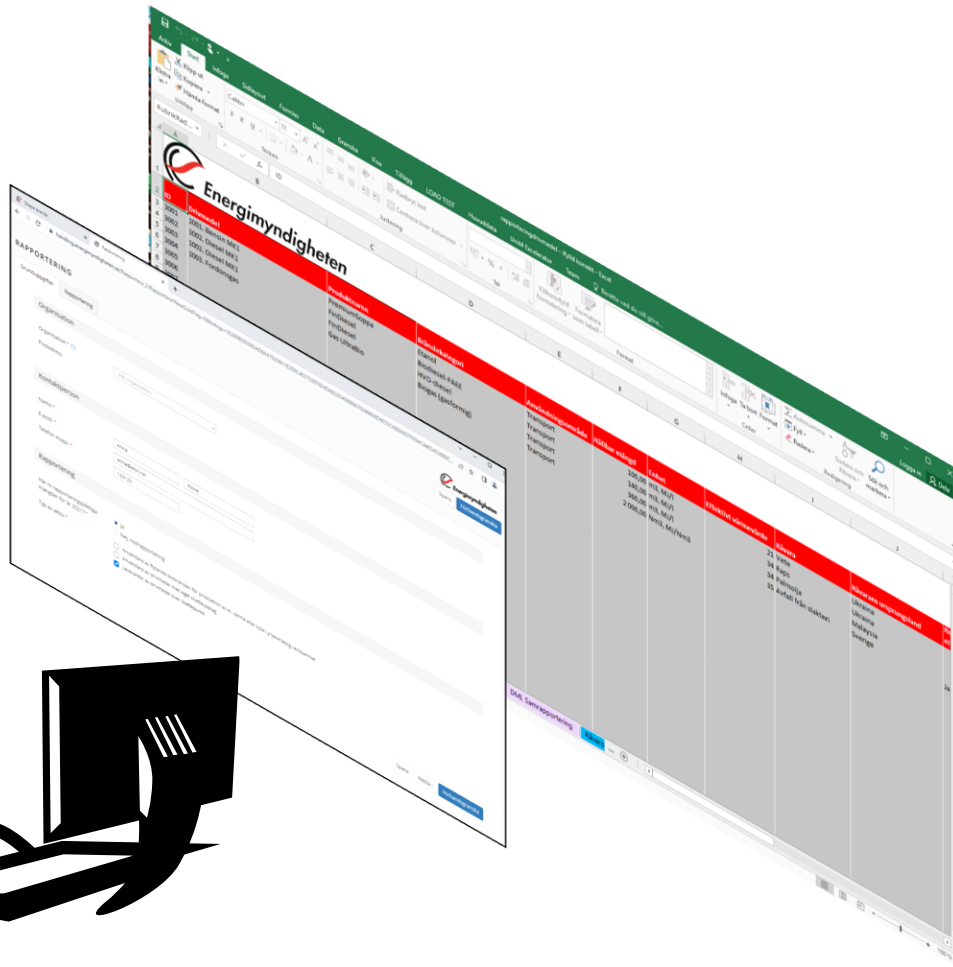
Arkiv
Start
Infoga
Sidlayout
Formler
Data
Granska
Visa
Tillägg
LOAD TEST
Hjälp
Team
Klipp ut
Kopiera
Hämta format
Urklipp
Calibri
Tecken
Justering
Radbyt text
Centrera över kolumner
Tal
Villkorsstyrd formatering
Formatera som tabell
Format
Infoga
Ta bort
Format
Celler
Autosumma
Fyll
Radera
Sortera och filtrera
Sök och markera
Redigering
rapporteringsmall - Kyld kontakt - Excel
Berätta vad du vill göra...
Logga in
Dela

Energimyndigheten

| ID | Drivmedel | Produktnamn | Bränslekategori | Användningsområde | Såld/ur mängd | Enhet | Effektivt värmevärde | Råvara | Råvarans ursprungsland |
|---|---|---|---|---|---|---|---|---|---|
| 1001 | 1001, Bensin MK1 | PremiumSoppa | Etanol | Transport | 100,00 | m3, MJ/l | | 21 Vete | Ukraina |
| 1002 | 1002, Diesel MK1 | FinDiesel | Biodiesel, FAEE | Transport | 140,00 | m3, MJ/l | | 34 Raps | Ukraina |
| 1003 | 1003, Diesel MK1 | FinDiesel | HVO-diesel | Transport | 380,00 | m3, MJ/l | | 34 Palmolja | Malaysia |
| 1004 | 1003, Fordonsgas | Gas Ultrafin | Biogas (gasform) | Transport | 2 000,00 | Nm3, MJ/Nm3 | | 35 Avfall från slakteri | Sverige |

DML Samrapportering
Rapportering

Energimyndigheten

RAPPORTERING
Grunduppgifter
Rapportering
Organisation
Organisation
Kontaktperson
Namn
E-post
Telefon mobil
Rapportering
Vill du skicka
Avbryt
Spara
Nästa